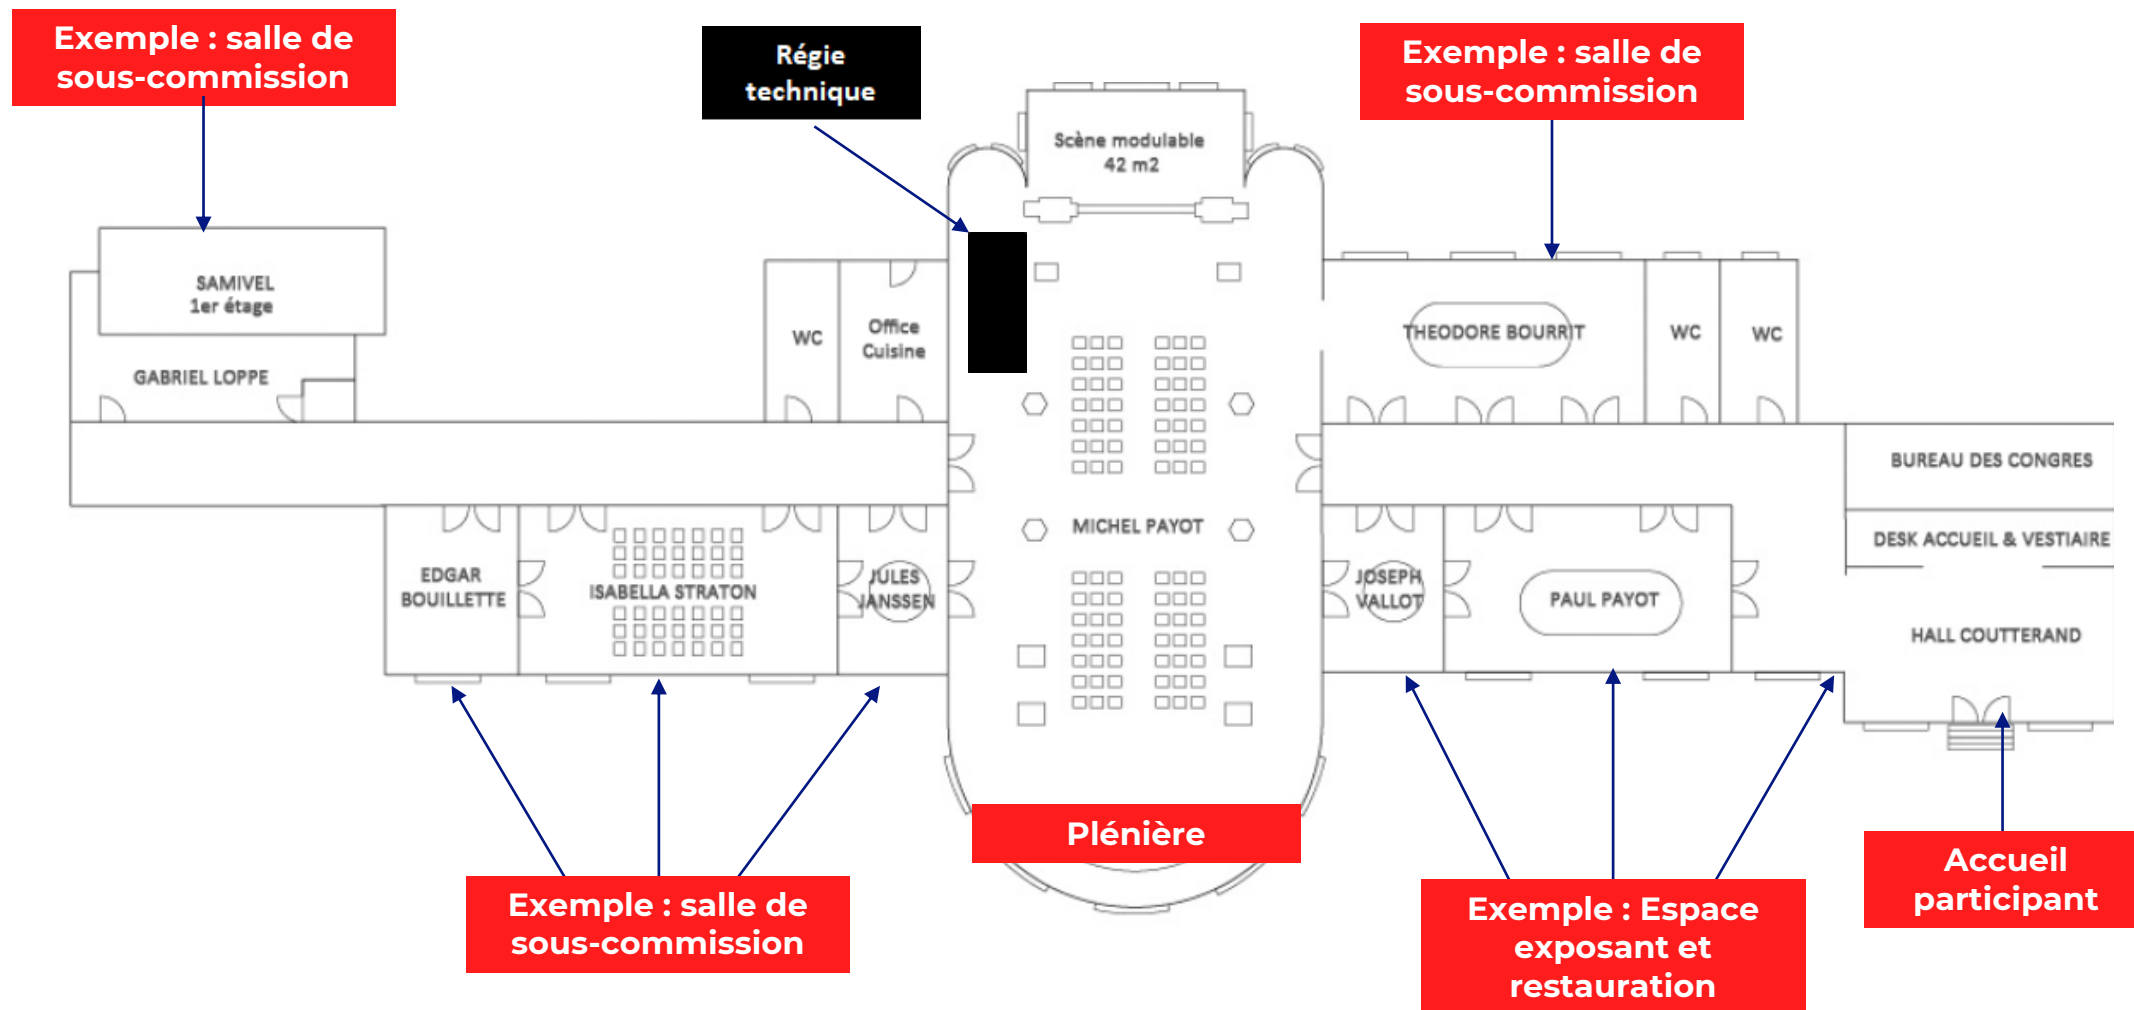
Exemple : salle de sous-commission

Régie technique

Exemple : salle de sous-commission

Scène modulable
42 m2

SAMIVEL
1er étage

GABRIEL LOPPE

WC

Office
Cuisine

THEODORE BOURRIT

WC

WC

BUREAU DES CONGRES

DESK ACCUEIL & VESTIAIRE

MICHEL PAYOT

EDGAR
BOUILLETTE

ISABELLA STRATON

JULES
JANSSEN

JOSEPH
VALLOT

PAUL PAYOT

HALL COUTTERAND

Plénière

Accueil participant

Exemple : salle de sous-commission

Exemple : Espace exposant et restauration